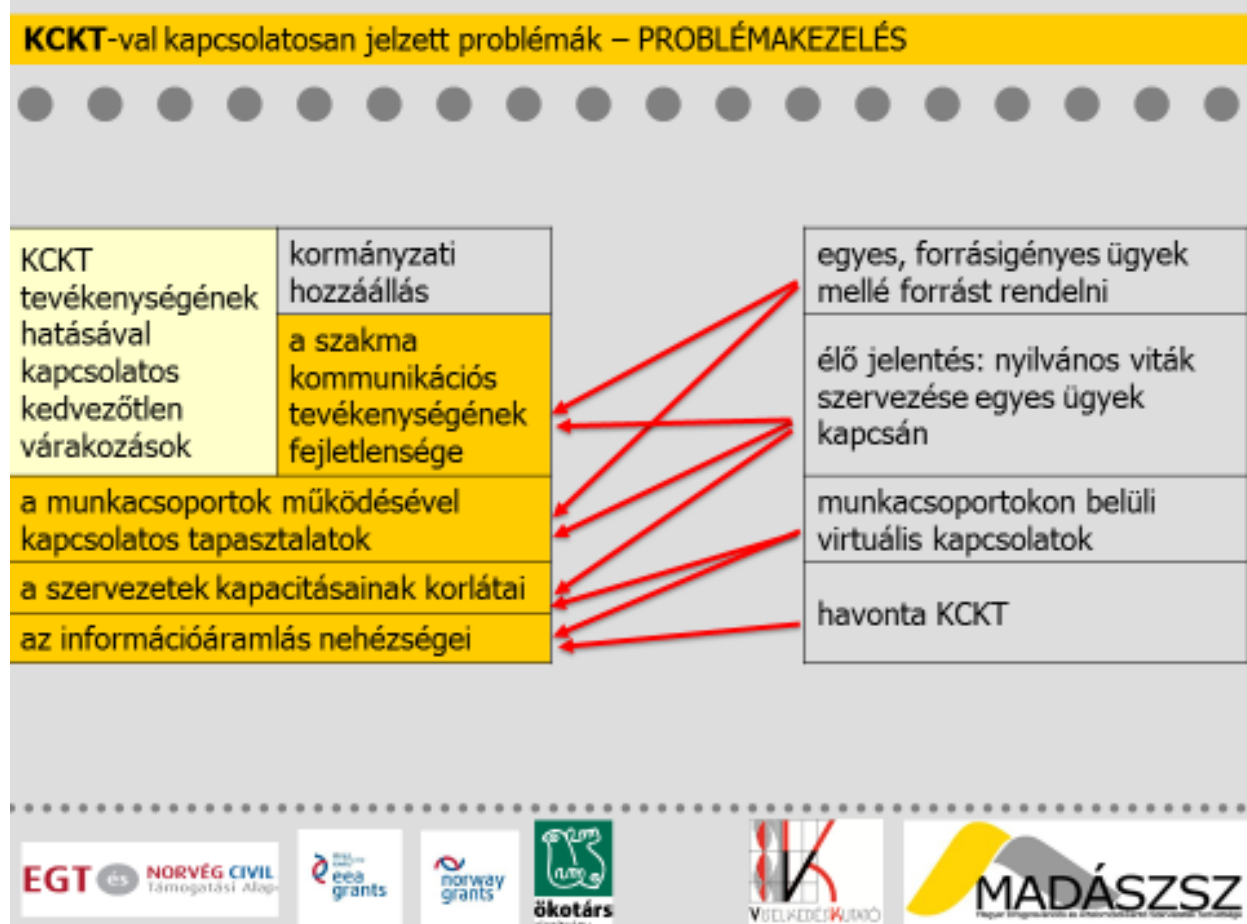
**KCKT**-val kapcsolatosan jelzett problémák – PROBLÉMAKEZELÉS

| KCKT tevékenységének hatásával kapcsolatos kedvezőtlen várakozások | kormányzati hozzáállás |
|---|---|
| | a szakma kommunikációs tevékenységének fejletlensége |
| a munkacsoportok működésével kapcsolatos tapasztalatok | |
| a szervezetek kapacitásainak korlátai | |
| az információáramlás nehézségei | |

egyes, forrásigényes ügyek mellé forrást rendelni

élő jelentés: nyilvános viták szervezése egyes ügyek kapcsán

munkacsoportokon belüli virtuális kapcsolatok

havonta KCKT

EGT és NORVÉG CIVIL Támogatási Alap

eea grants

norway grants

ökotárs

VISELKEDÉSKUTATÓ

MADÁSZSZ

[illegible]